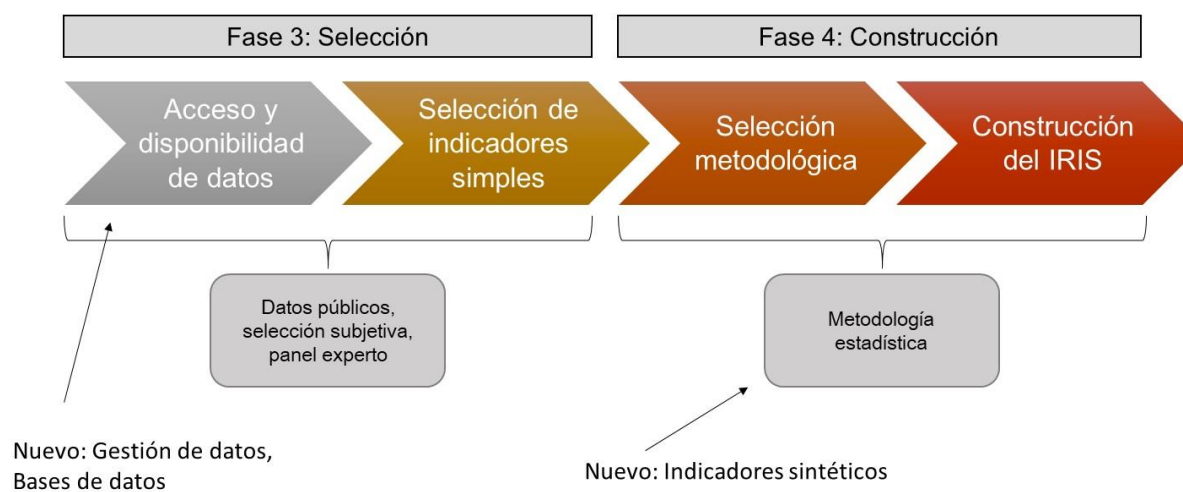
Fase 3: Selección

Fase 4: Construcción

Acceso y disponibilidad de datos

Selección de indicadores simples

Selección metodológica

Construcción del IRIS

Datos públicos, selección subjetiva, panel experto

Metodología estadística

Nuevo: Gestión de datos, Bases de datos

Nuevo: Indicadores sintéticos